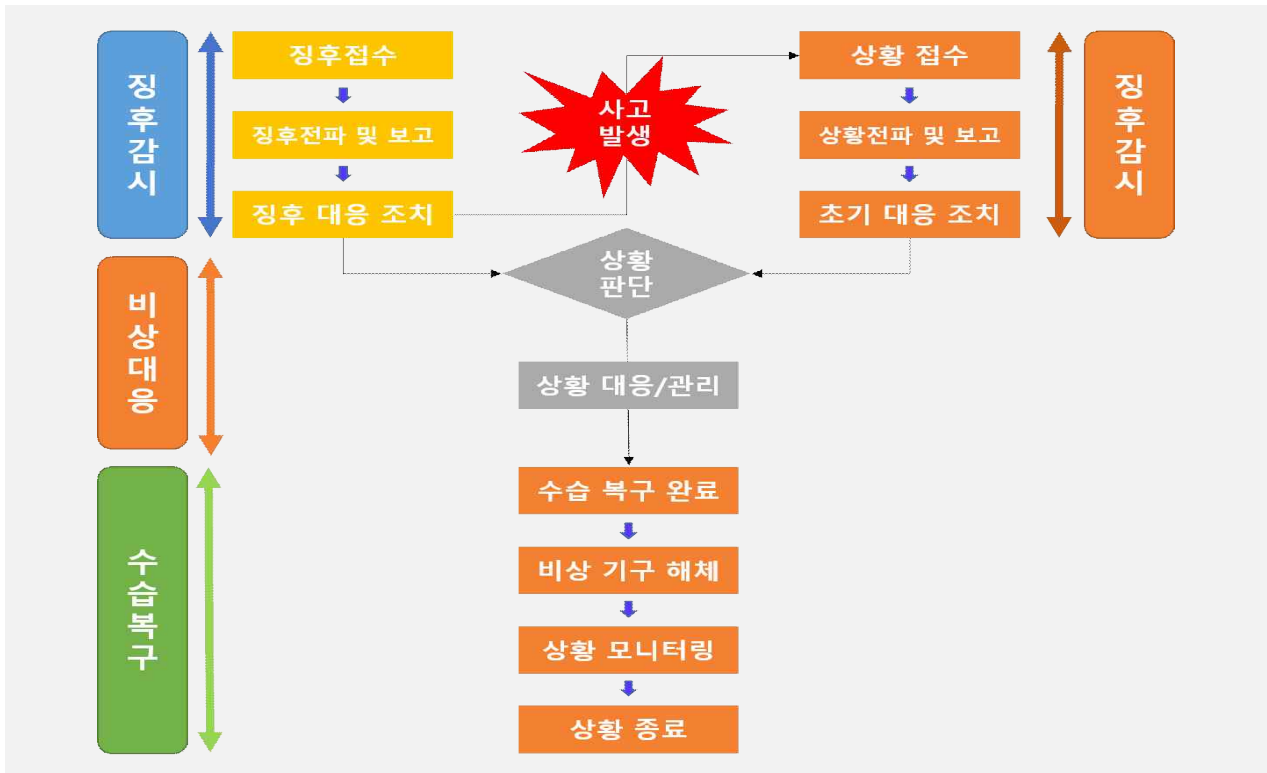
징후감시

징후접수

징후전파 및 보고

징후 대응 조치

사고 발생

상황 접수

상황전파 및 보고

초기 대응 조치

징후감시

비상대응

상황 판단

상황 대응/관리

수습복구

수습 복구 완료

비상 기구 해체

상황 모니터링

상황 종료